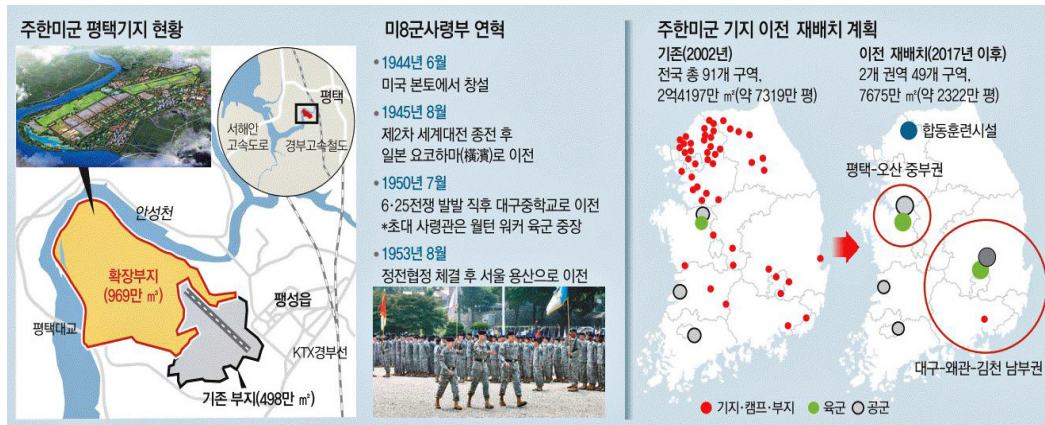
주한미군 평택기지 현황

평택
서해안 고속도로
경부고속철도
안성천
확장부지 (969만 ㎡)
평택대교
팽성읍
KTX경부선
기존 부지(498만 ㎡)

미8군사령부 연혁

• 1944년 6월
미국 본토에서 창설

• 1945년 8월
제2차 세계대전 종전 후 일본 요코하마(橫濱)로 이전

• 1950년 7월
6·25전쟁 발발 직후 대구중학교로 이전
*초대 사령관은 월턴 워커 육군 중장

• 1953년 8월
정전협정 체결 후 서울 용산으로 이전

주한미군 기지 이전 재배치 계획

기존(2002년)
전국 총 91개 구역, 2억4197만 ㎡(약 7319만 평)

이전 재배치(2017년 이후)
2개 권역 49개 구역, 7675만 ㎡(약 2322만 평)

합동훈련시설
평택-오산 중부권
대구-왜관-김천 남부권

기지·캠프·부지 육군 공군